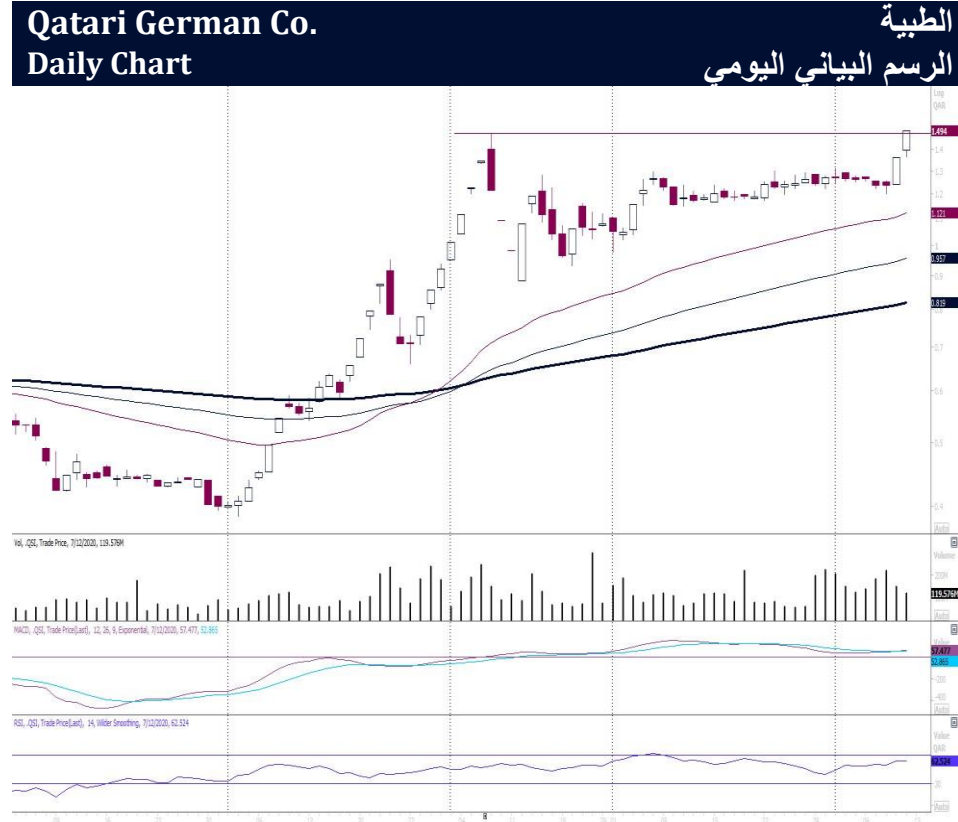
Qatari German Co.
Daily Chart

الطبية
الرسم البياني اليومي

Log
QAR
1.494
1.4
1.3
1.2
1.121
1
0.957
0.9
0.819
0.8
0.7
0.6
0.5
0.4
Auto

Vol, .QSI, Trade Price, 7/12/2020, 119.576M
Volume
200M
119.576M

MACD, .QSI, Trade Price(Last), 12, 26, 9, Exponential, 7/12/2020, 57.477, 52.865
Value
57.477
52.865
-200
-400
Auto

RSI, .QSI, Trade Price(Last), 14, Wilder Smoothing, 7/12/2020, 62.524
Value
QAR
62.524
30
Auto